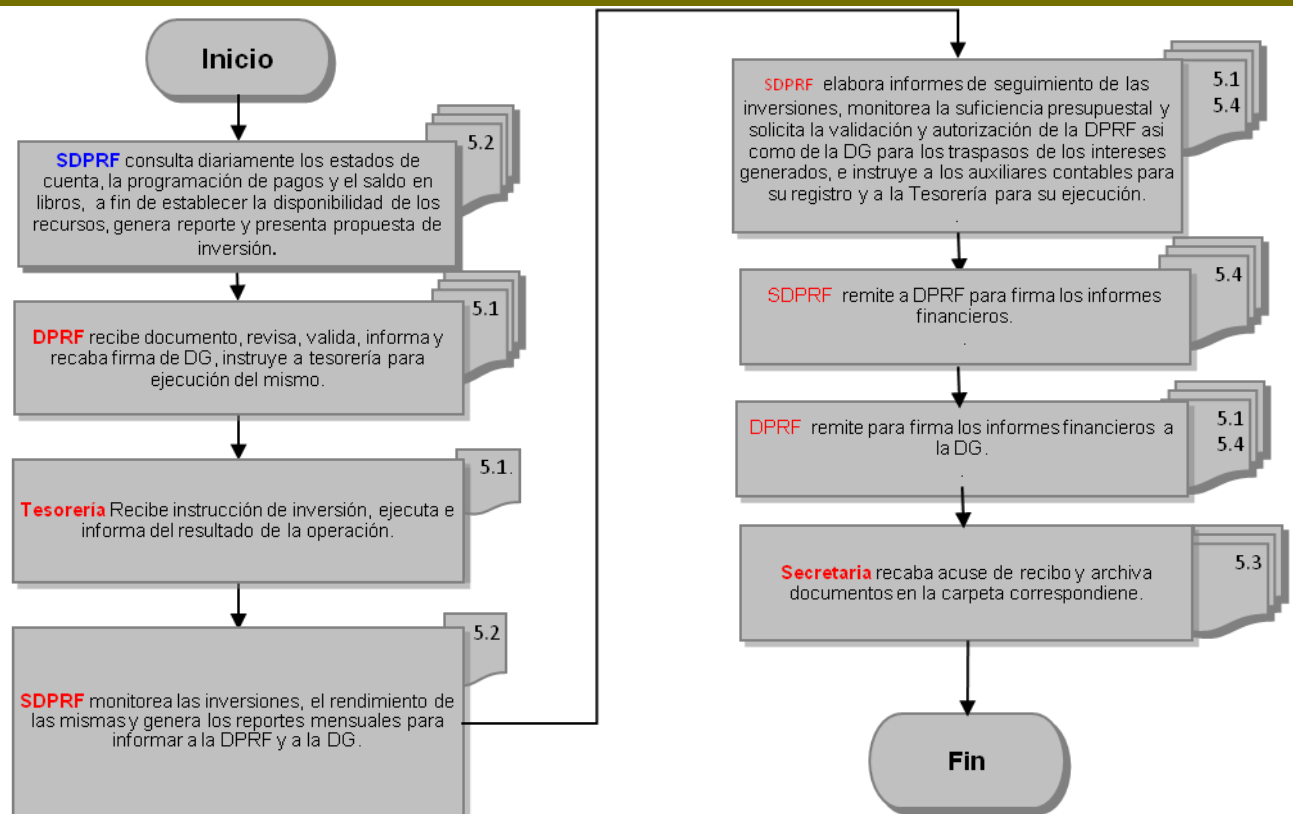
Inicio

5.2

SDPRF consulta diariamente los estados de cuenta, la programación de pagos y el saldo en libros, a fin de establecer la disponibilidad de los recursos, genera reporte y presenta propuesta de inversión.

5.1

DPRF recibe documento, revisa, valida, informa y recaba firma de DG, instruye a tesorería para ejecución del mismo.

5.1.

Tesorería Recibe instrucción de inversión, ejecuta e informa del resultado de la operación.

5.2

SDPRF monitorea las inversiones, el rendimiento de las mismas y genera los reportes mensuales para informar a la DPRF y a la DG.

5.1
5.4

SDPRF elabora informes de seguimiento de las inversiones, monitorea la suficiencia presupuestal y solicita la validación y autorización de la DPRF asi como de la DG para los traspasos de los intereses generados, e instruye a los auxiliares contables para su registro y a la Tesorería para su ejecución.
.

5.4

SDPRF remite a DPRF para firma los informes financieros.
.

5.1
5.4

DPRF remite para firma los informes financieros a la DG.
.

5.3

Secretaria recaba acuse de recibo y archiva documentos en la carpeta correspondiene.

Fin